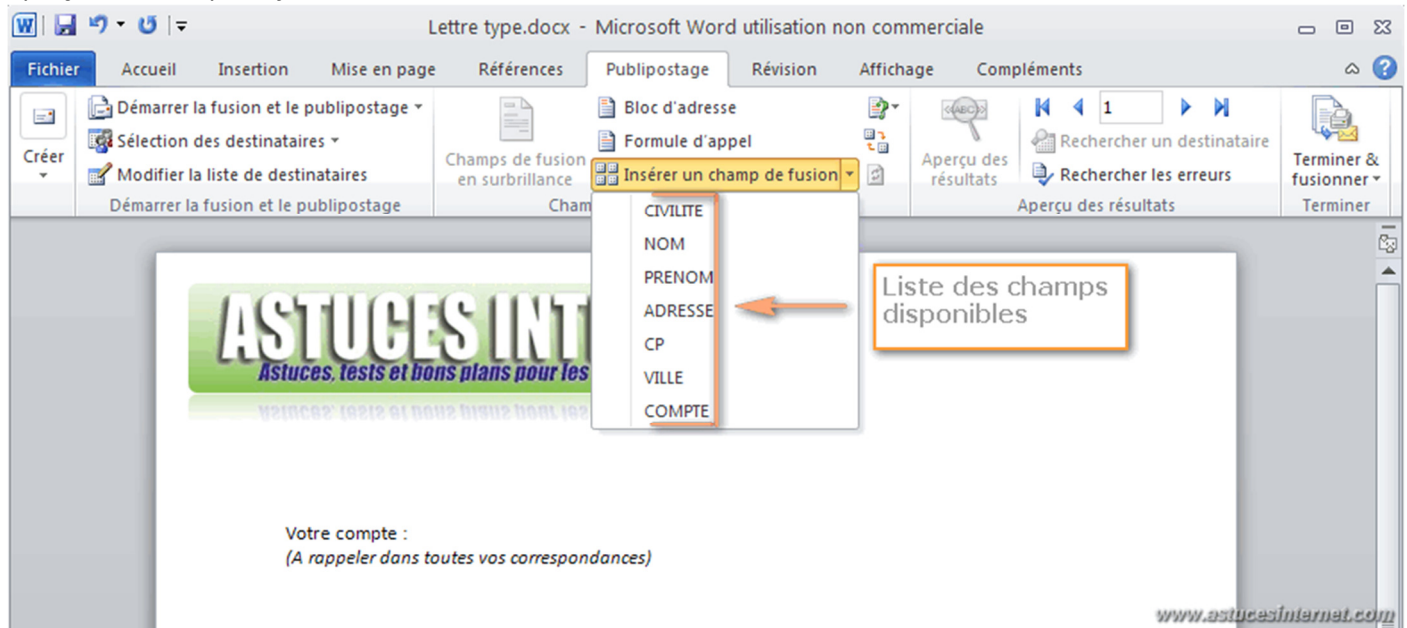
Lettre type.docx - Microsoft Word utilisation non commerciale

Fichier Accueil Insertion Mise en page Références Publipostage Révision Affichage Compléments

Créer

Démarrer la fusion et le publipostage
Sélection des destinataires
Modifier la liste de destinataires
Démarrer la fusion et le publipostage

Champs de fusion en surbrillance

Bloc d'adresse
Formule d'appel
Insérer un champ de fusion
Cham

Aperçu des résultats

1
Rechercher un destinataire
Rechercher les erreurs
Aperçu des résultats

Terminer & fusionner
Terminer

CIVILITE
NOM
PRENOM
ADRESSE
CP
VILLE
COMPTE

Liste des champs disponibles

ASTUCES INT
Astuces, tests et bons plans pour les

Votre compte :
(A rappeler dans toutes vos correspondances)

www.astucesinternet.com